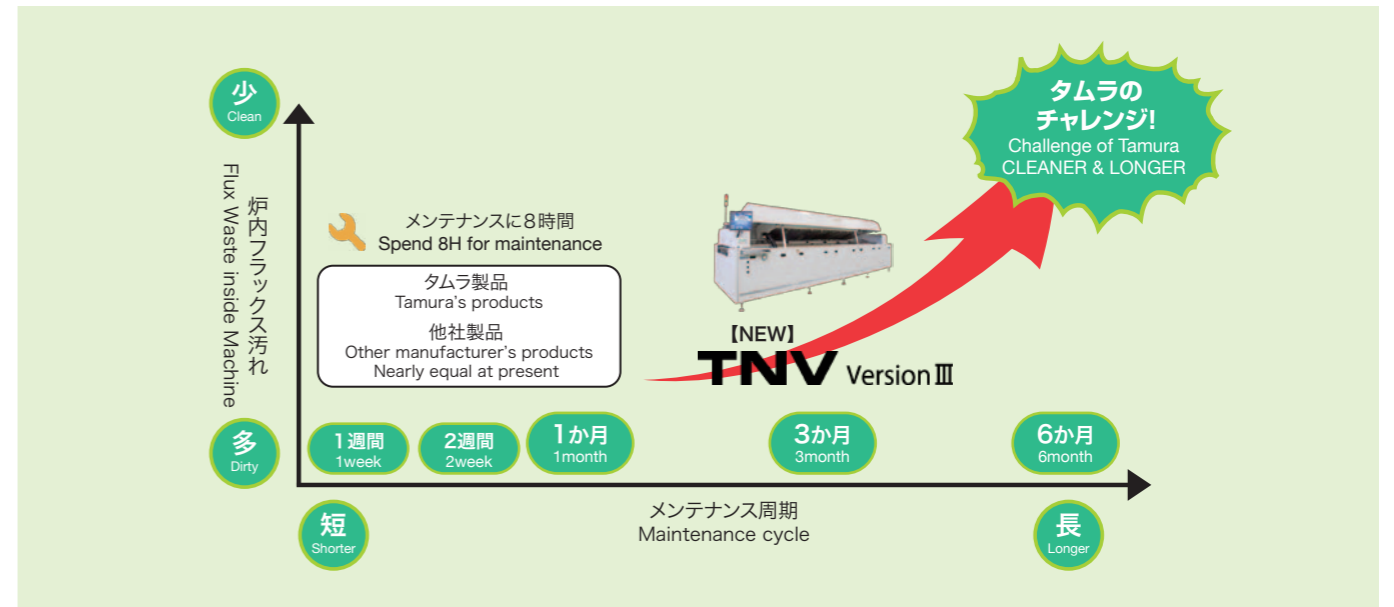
少
Clean

炉内フラックス汚れ
Flux Waste inside Machine

多
Dirty

メンテナンスに8時間
Spend 8H for maintenance

タムラ製品
Tamura's products
他社製品
Other manufacturer's products
Nearly equal at present

【NEW】
TNV VersionⅢ

タムラの
チャレンジ!
Challenge of Tamura
CLEANER & LONGER

1週間
1week

2週間
2week

1か月
1month

3か月
3month

6か月
6month

短
Shorter

メンテナンス周期
Maintenance cycle

長
Longer